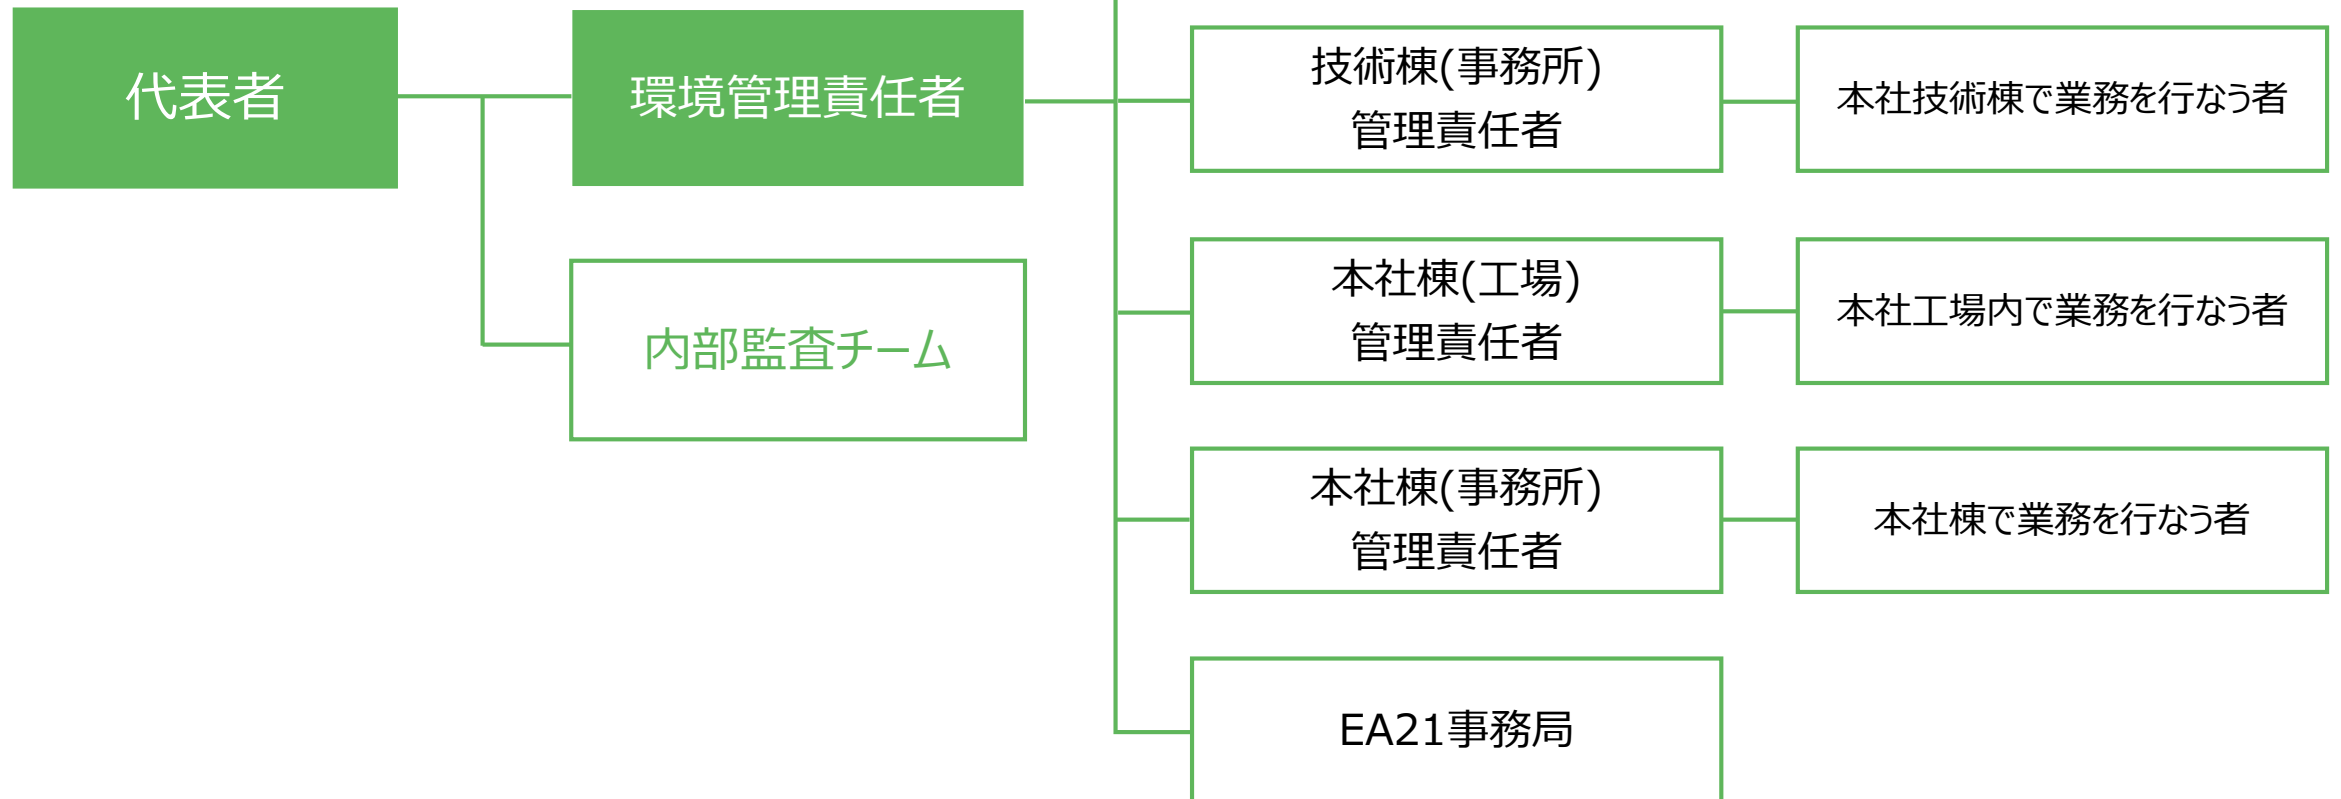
代表者

環境管理責任者

内部監査チーム

技術棟(事務所)
管理責任者

本社技術棟で業務を行なう者

本社棟(工場)
管理責任者

本社工場内で業務を行なう者

本社棟(事務所)
管理責任者

本社棟で業務を行なう者

EA21事務局